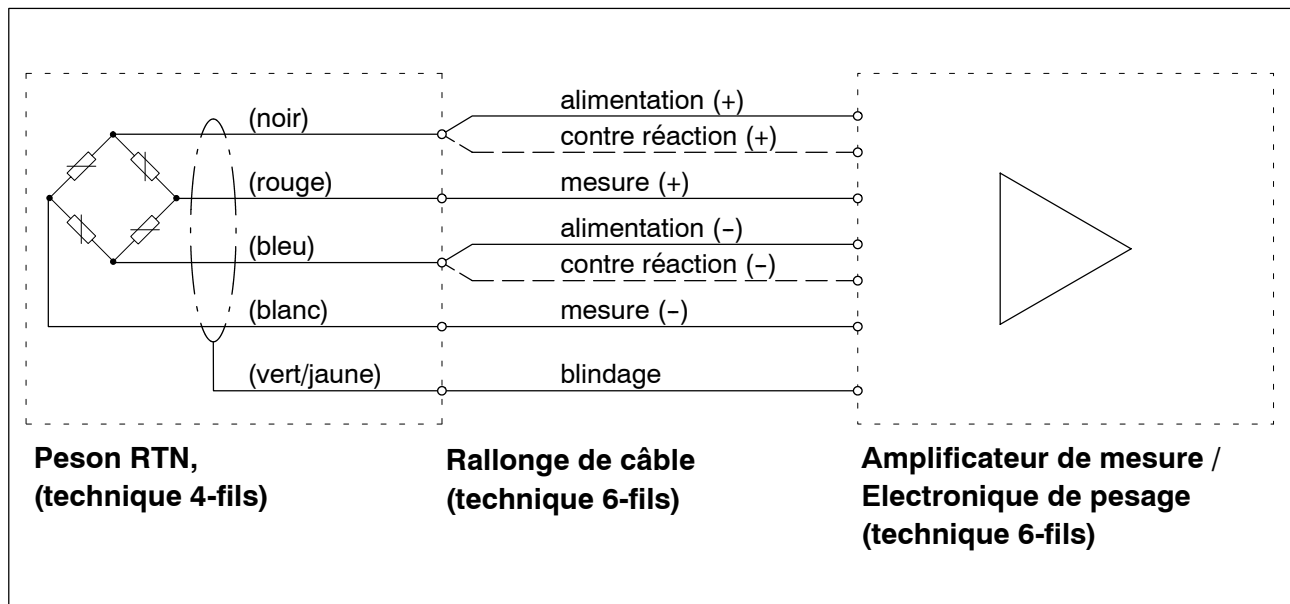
(noir)
(rouge)
(bleu)
(blanc)
(vert/jaune)

alimentation (+)
contre réaction (+)
mesure (+)
alimentation (–)
contre réaction (–)
mesure (–)
blindage

Peson RTN, (technique 4-fils)

Rallonge de câble (technique 6-fils)

Amplificateur de mesure / Electronique de pesage (technique 6-fils)